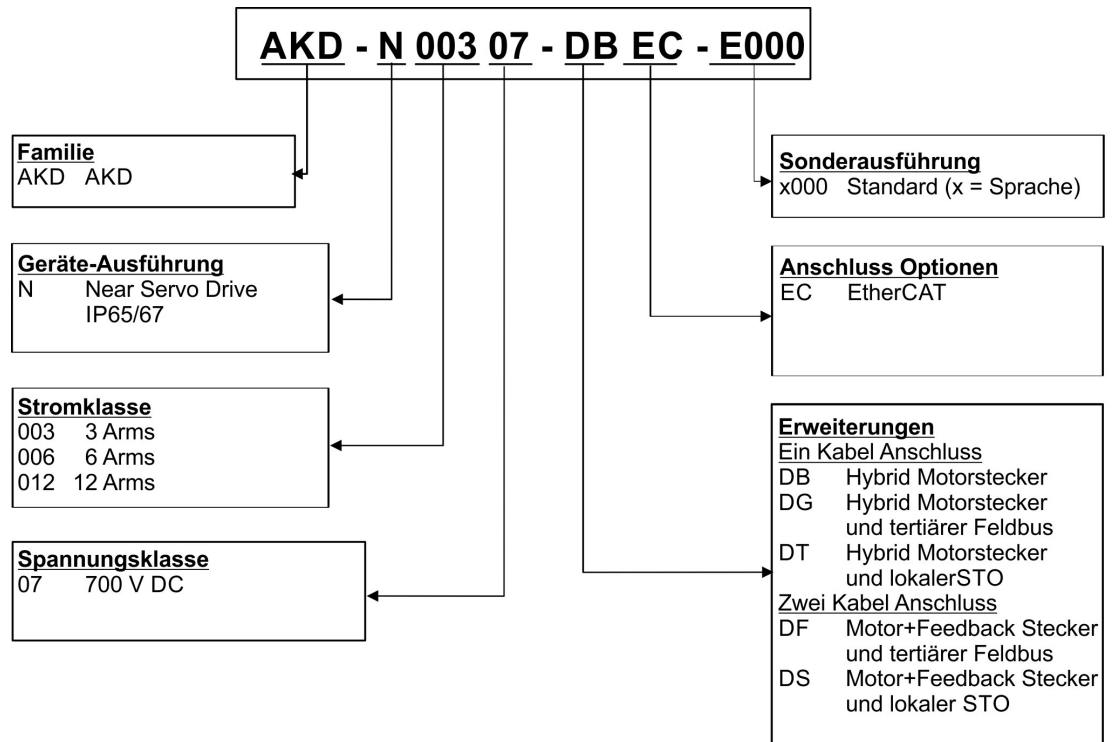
AKD - N 003 07 - DB EC - E000

Familie
AKD AKD

Geräte-Ausführung
N Near Servo Drive
IP65/67

Stromklasse
003 3 Arms
006 6 Arms
012 12 Arms

Spannungsklasse
07 700 V DC

Sonderausführung
x000 Standard (x = Sprache)

Anschluss Optionen
EC EtherCAT

Erweiterungen
Ein Kabel Anschluss
DB Hybrid Motorstecker
DG Hybrid Motorstecker und tertiärer Feldbus
DT Hybrid Motorstecker und lokalerSTO
Zwei Kabel Anschluss
DF Motor+Feedback Stecker und tertiärer Feldbus
DS Motor+Feedback Stecker und lokaler STO